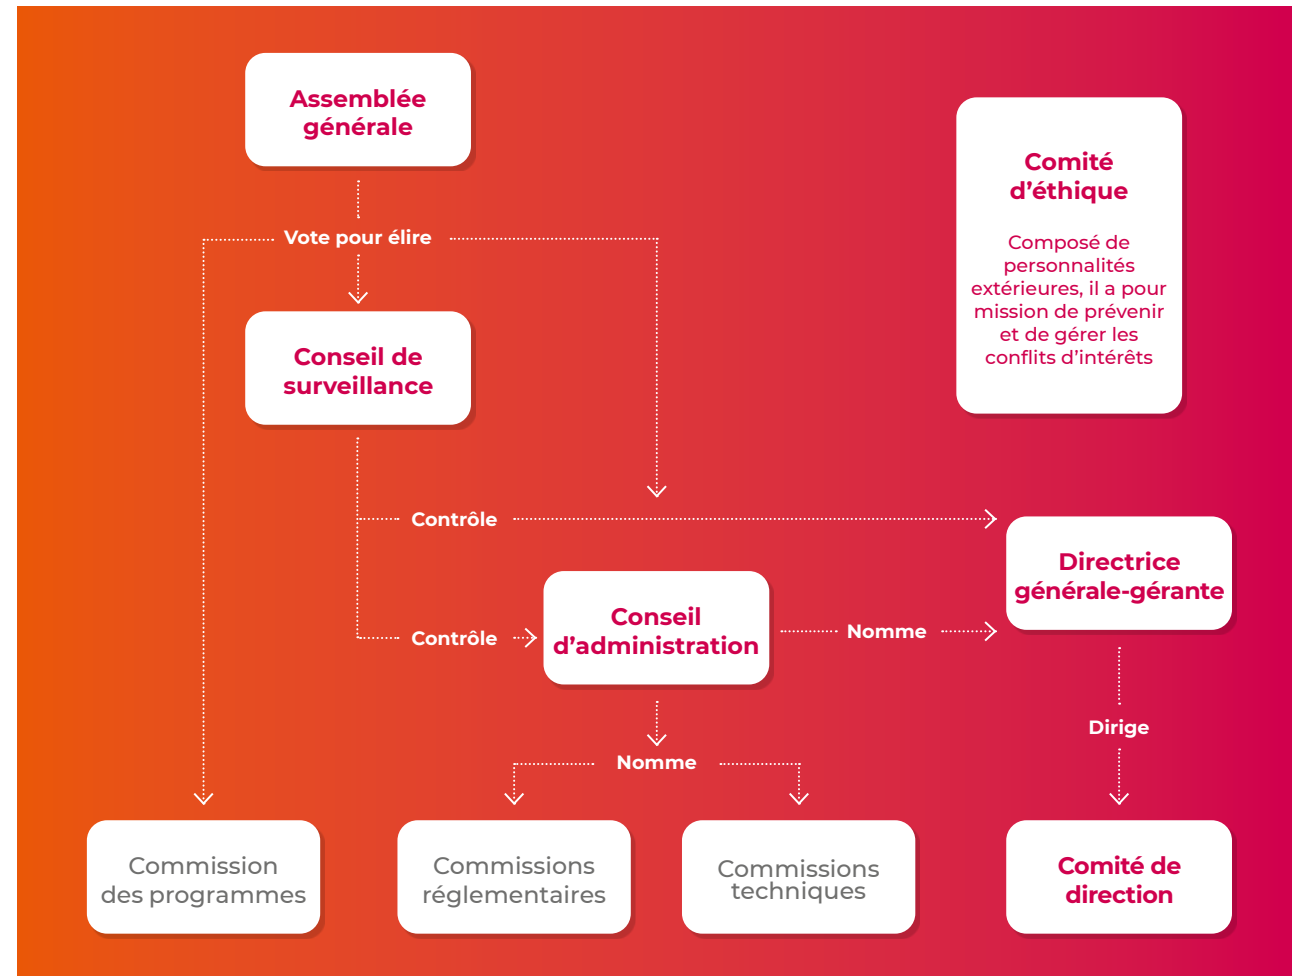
Assemblée générale

Vote pour élire

Conseil de surveillance

Comité d'éthique

Composé de personnalités extérieures, il a pour mission de prévenir et de gérer les conflits d'intérêts

Contrôle

Directrice générale-gérante

Contrôle

Conseil d'administration

Nomme

Dirige

Nomme

Commission des programmes

Commissions réglementaires

Commissions techniques

Comité de direction